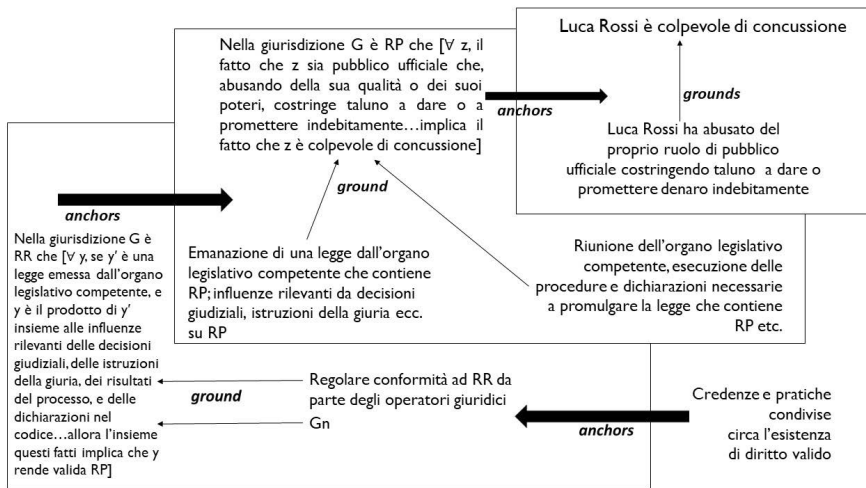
Luca Rossi è colpevole di concussione

Nella giurisdizione G è RP che [∀ z, il fatto che z sia pubblico ufficiale che, abusando della sua qualità o dei suoi poteri, costringe taluno a dare o a promettere indebitamente…implica il fatto che z è colpevole di concussione]

anchors

grounds

Luca Rossi ha abusato del proprio ruolo di pubblico ufficiale costringendo taluno a dare o promettere denaro indebitamente

ground

anchors

Nella giurisdizione G è RR che [∀ y, se y' è una legge emessa dall'organo legislativo competente, e y è il prodotto di y' insieme alle influenze rilevanti delle decisioni giudiziali, delle istruzioni della giuria, dei risultati del processo, e delle dichiarazioni nel codice…allora l'insieme questi fatti implica che y rende valida RP]

Emanazione di una legge dall'organo legislativo competente che contiene RP; influenze rilevanti da decisioni giudiziali, istruzioni della giuria ecc. su RP

Riunione dell'organo legislativo competente, esecuzione delle procedure e dichiarazioni necessarie a promulgare la legge che contiene RP etc.

ground

Regolare conformità ad RR da parte degli operatori giuridici Gn

anchors

Credenze e pratiche condivise circa l'esistenza di diritto valido